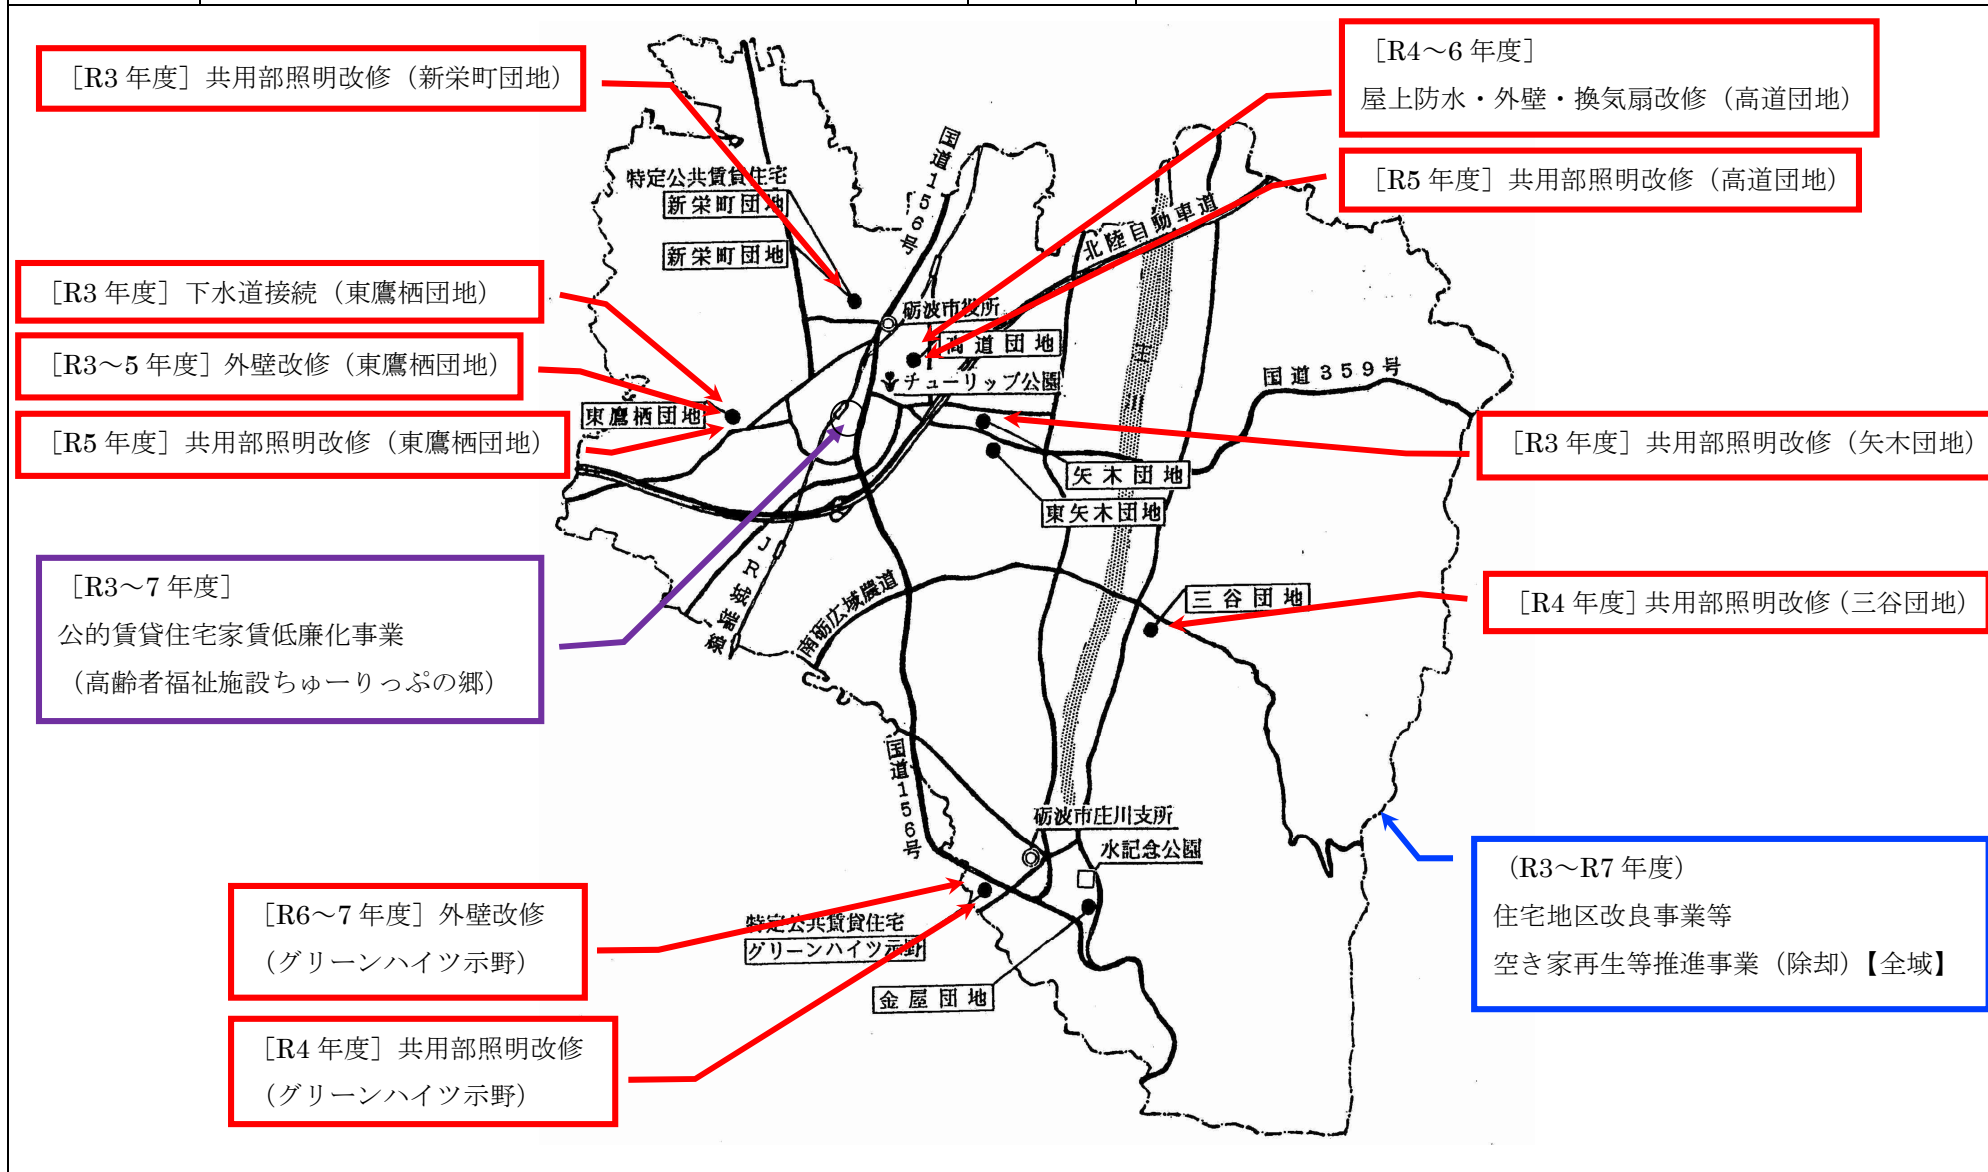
［R3 年度］共用部照明改修（新栄町団地）

［R4～6 年度］
屋上防水・外壁・換気扇改修（高道団地）

［R5 年度］共用部照明改修（高道団地）

［R3 年度］下水道接続（東鷹栖団地）

［R3～5 年度］外壁改修（東鷹栖団地）

［R5 年度］共用部照明改修（東鷹栖団地）

［R3 年度］共用部照明改修（矢木団地）

［R3～7 年度］
公的賃貸住宅家賃低廉化事業
（高齢者福祉施設ちゅーりっぷの郷）

［R4 年度］共用部照明改修（三谷団地）

（R3～R7 年度）
住宅地区改良事業等
空き家再生等推進事業（除却）【全域】

［R6～7 年度］外壁改修
（グリーンハイツ示野）

［R4 年度］共用部照明改修
（グリーンハイツ示野）

特定公共賃貸住宅
新栄町団地
新栄町団地
国道156号
砺波市役所
高道団地
チューリップ公園
北陸自動車道
国道359号
東鷹栖団地
矢木団地
東矢木団地
JR城端線
南砺広域農道
三谷団地
国道156号
砺波市庄川支所
水記念公園
特定公共賃貸住宅
グリーンハイツ示野
金屋団地